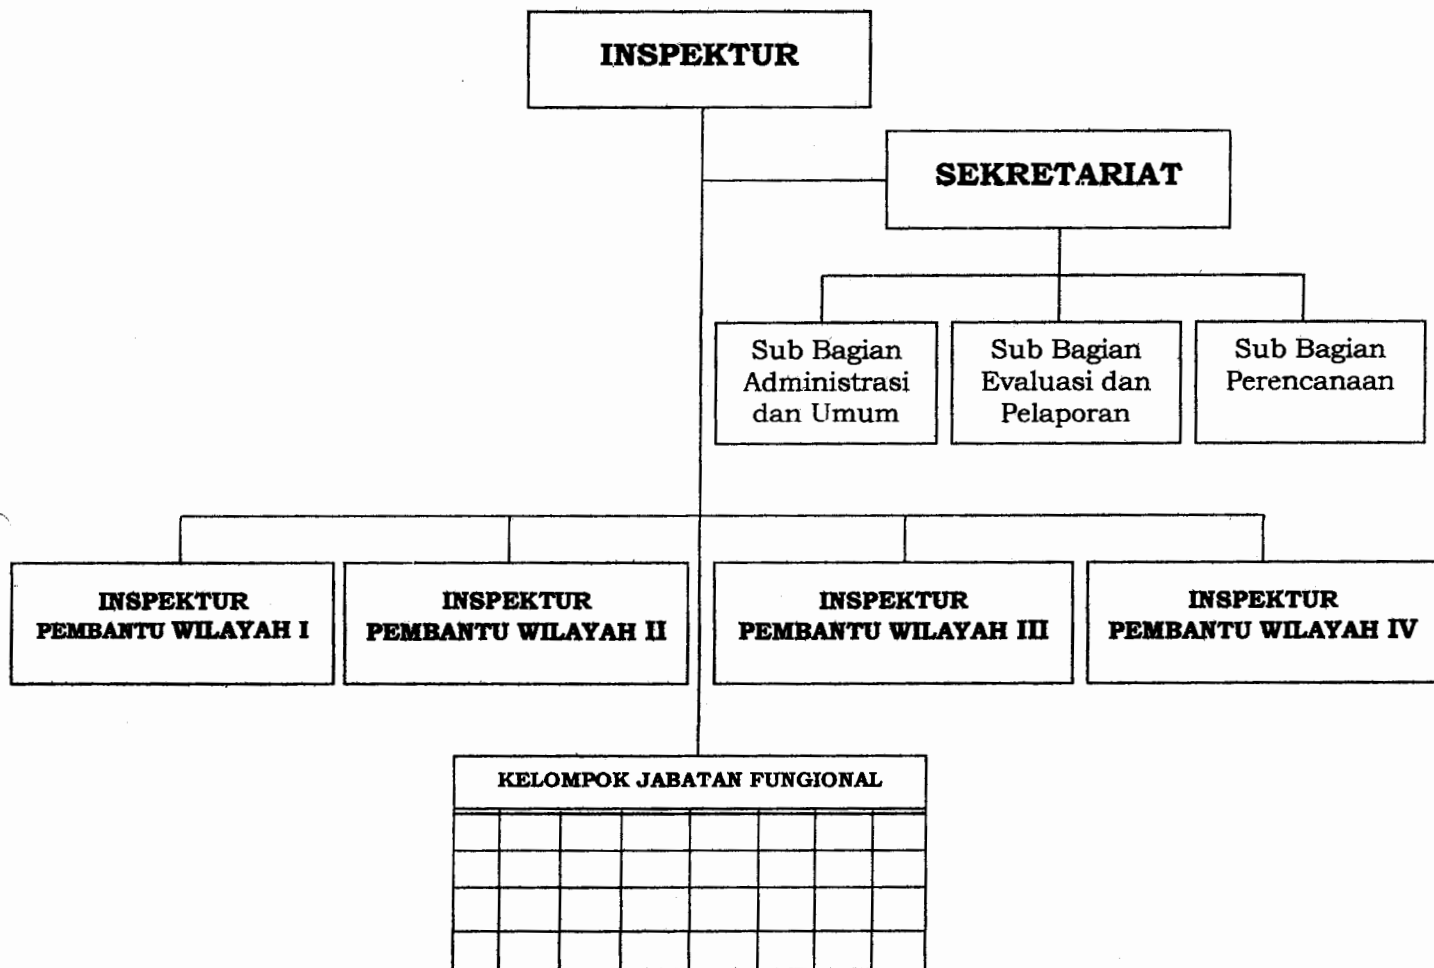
INSPEKTUR

SEKRETARIAT

Sub Bagian Administrasi dan Umum

Sub Bagian Evaluasi dan Pelaporan

Sub Bagian Perencanaan

INSPEKTUR PEMBANTU WILAYAH I

INSPEKTUR PEMBANTU WILAYAH II

INSPEKTUR PEMBANTU WILAYAH III

INSPEKTUR PEMBANTU WILAYAH IV

KELOMPOK JABATAN FUNGIONAL